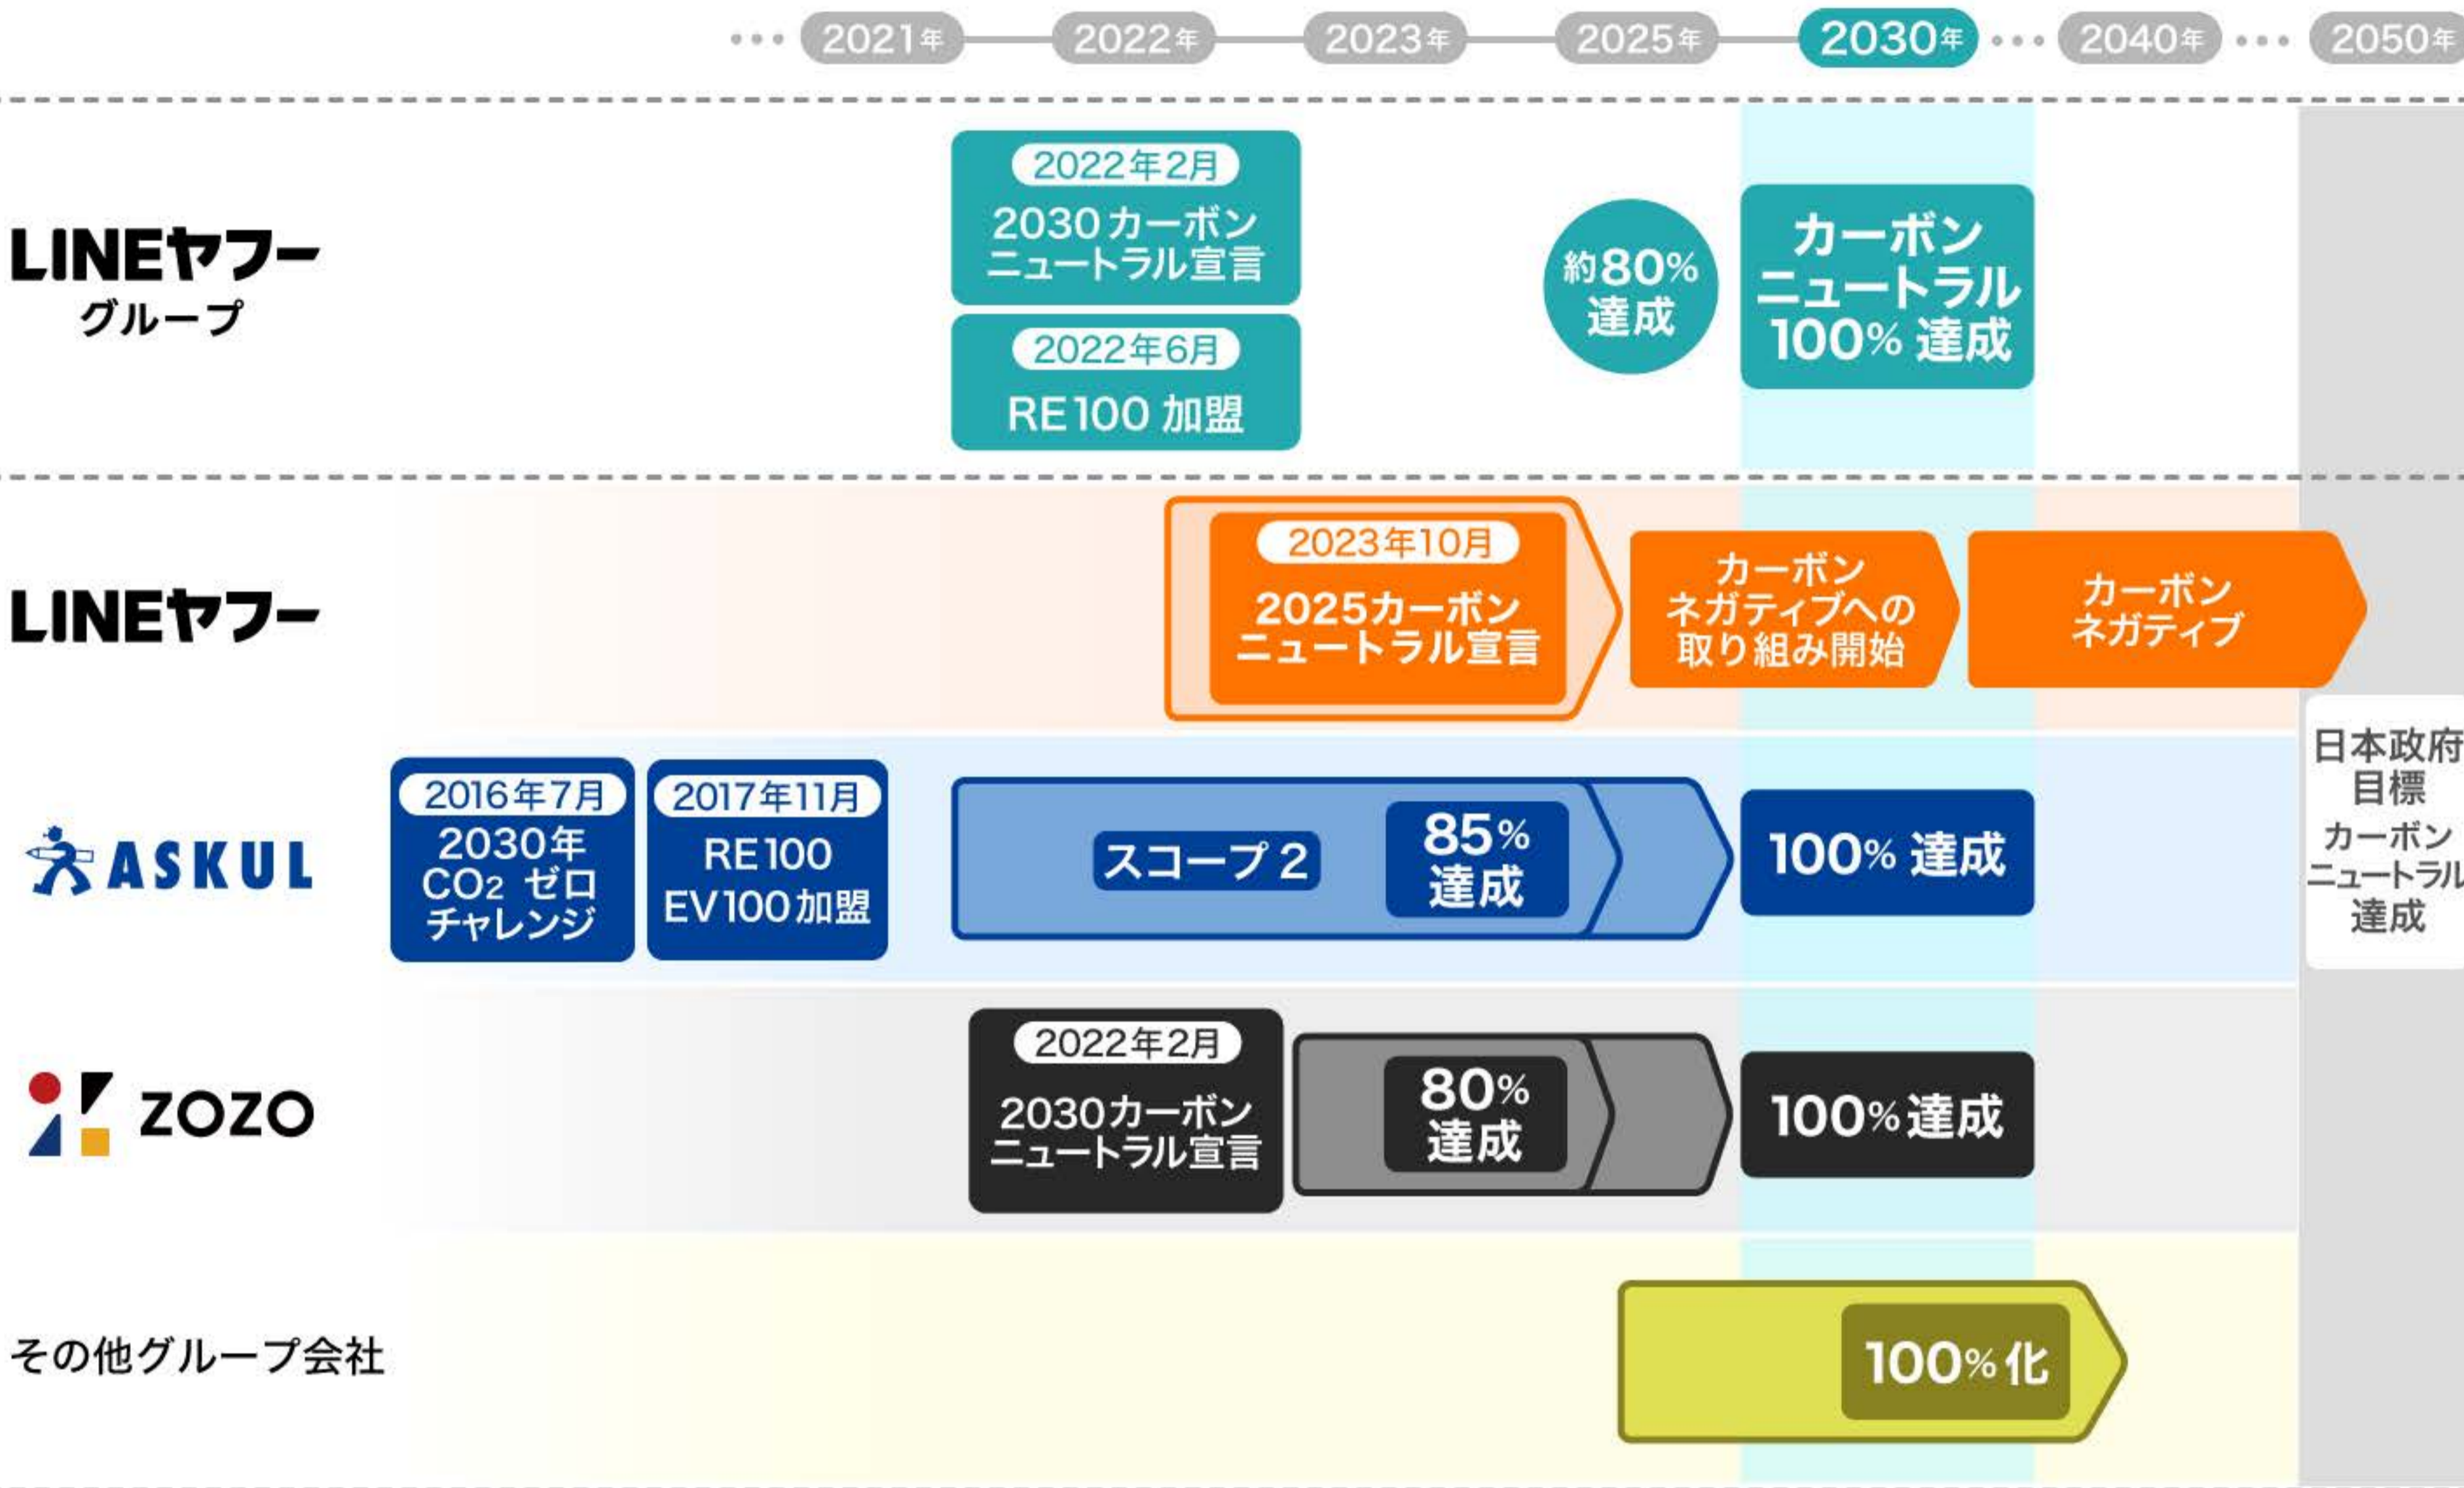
2021年 2022年 2023年 2025年 2030年 2040年 2050年

LINEヤフー グループ

2022年2月
2030カーボンニュートラル宣言

2022年6月
RE100 加盟

約80% 達成

カーボンニュートラル 100% 達成

LINEヤフー

2023年10月
2025カーボンニュートラル宣言

カーボンネガティブへの取り組み開始

カーボンネガティブ

日本政府目標
カーボンニュートラル達成

ASKUL

2016年7月
2030年 $CO_2$ ゼロチャレンジ

2017年11月
RE100 EV100加盟

スコープ 2

85% 達成

100% 達成

ZOZO

2022年2月
2030カーボンニュートラル宣言

80% 達成

100%達成

その他グループ会社

100%化